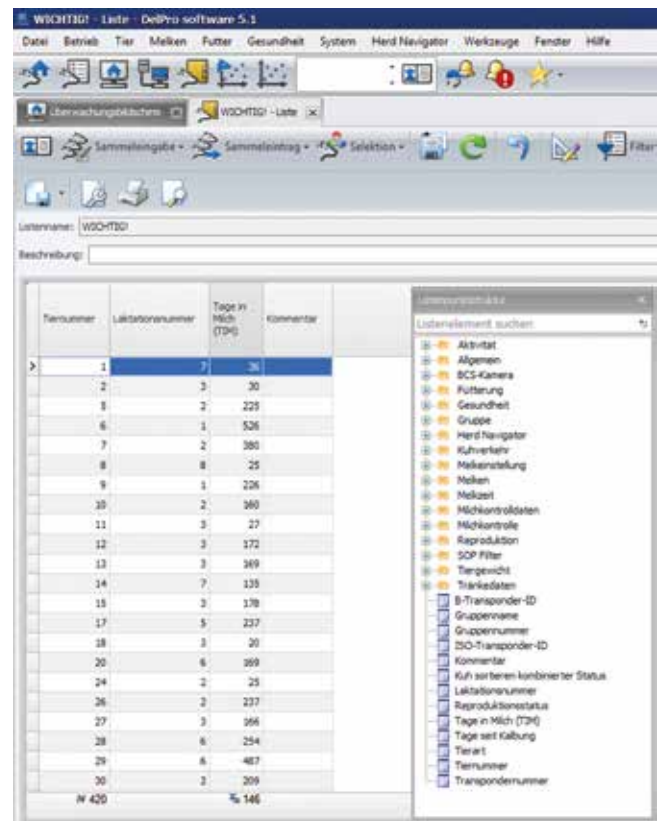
WICHTIG! - Liste - DelPro software 5.1

Datei Betrieb Tier Melken Futter Gesundheit System Herd Navigator Werkzeuge Fenster Hilfe

Überwachungsblättchen WICHTIG! - Liste

Sammeleingabe Sammeleintrag Selektion Filter

Listenname: WICHTIG!

Beschreibung:

| Tiernummer | Laktationsnummer | Tage in Milch (TIM) | Kommentar |
|---|---|---|---|
| 1 | 7 | 36 | |
| 2 | 3 | 30 | |
| 3 | 2 | 225 | |
| 6 | 1 | 526 | |
| 7 | 2 | 380 | |
| 8 | 8 | 25 | |
| 9 | 1 | 226 | |
| 10 | 2 | 160 | |
| 11 | 3 | 27 | |
| 12 | 3 | 172 | |
| 13 | 3 | 169 | |
| 14 | 7 | 135 | |
| 15 | 3 | 178 | |
| 17 | 5 | 237 | |
| 18 | 3 | 20 | |
| 20 | 6 | 169 | |
| 24 | 2 | 25 | |
| 26 | 2 | 237 | |
| 27 | 3 | 166 | |
| 28 | 6 | 254 | |
| 29 | 6 | 487 | |
| 30 | 2 | 209 | |
| N 420 | | x̄ 146 | |

Listenkonstrukteur

Listenelement suchen

Aktivität
Allgemein
BCS-Kamera
Fütterung
Gesundheit
Gruppe
Herd Navigator
Kuhverkehr
Melkeinstellung
Melken
Melkzeit
Milchkontrolldaten
Milchkontrolle
Reproduktion
SOP Filter
Tiergewicht
Tränkedaten
B-Transponder-ID
Gruppenname
Gruppennummer
ISO-Transponder-ID
Kommentar
Kuh sortieren kombinierter Status
Laktationsnummer
Reproduktionsstatus
Tage in Milch (TIM)
Tage seit Kalbung
Tierart
Tiernummer
Transpondernummer